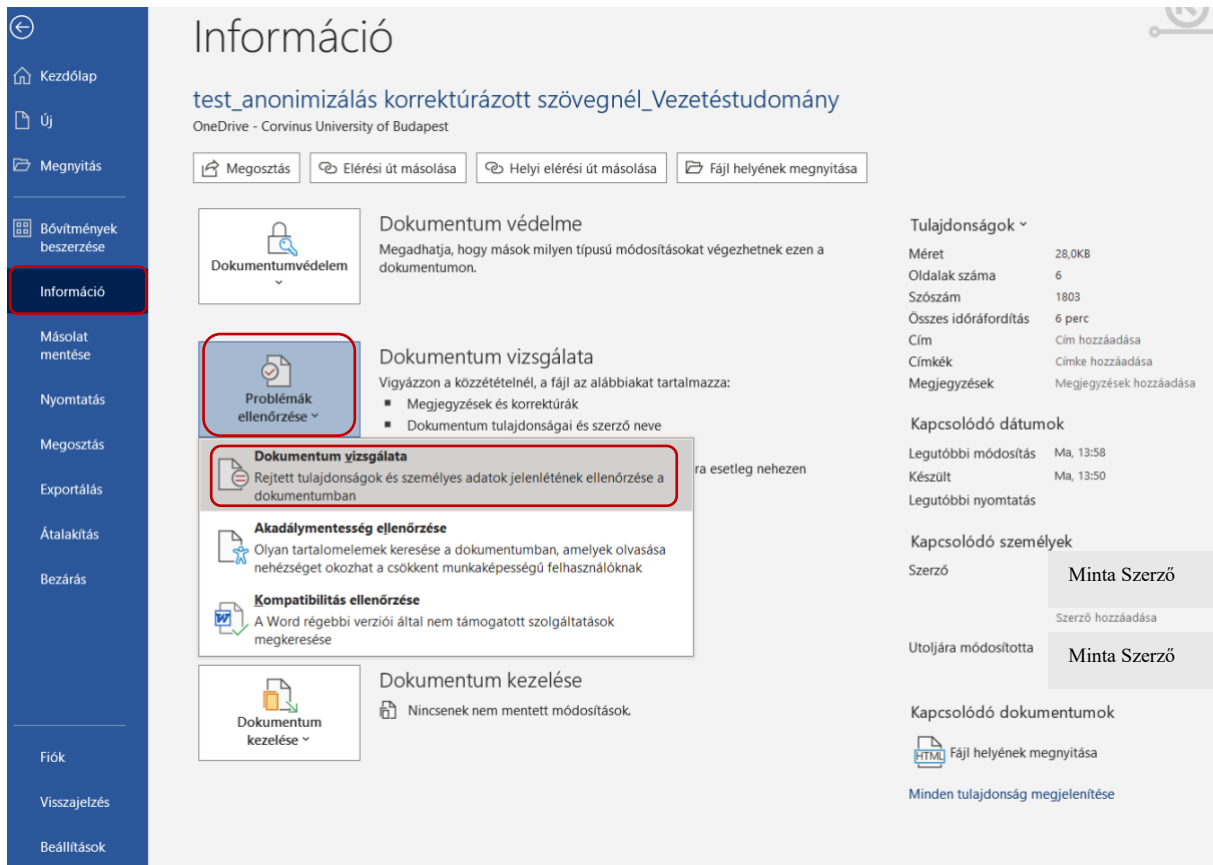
Kezdőlap

Új

Megnyitás

Bővítmények beszerzése

Információ

Másolat mentése

Nyomtatás

Megosztás

Exportálás

Átalakítás

Bezárás

Fiók

Visszajelzés

Beállítások

Információ

test_anonimizálás korrektúrázott szövegnél_Vezetéstudomány
OneDrive - Corvinus University of Budapest

Megosztás | Elérési út másolása | Helyi elérési út másolása | Fájl helyének megnyitása

Dokumentumvédelem

Dokumentum védelme
Megadhatja, hogy mások milyen típusú módosításokat végezhetnek ezen a dokumentumon.

Problémák ellenőrzése

Dokumentum vizsgálata
Vigyázzon a közzétételnél, a fájl az alábbiakat tartalmazza:
▪ Megjegyzések és korrektúrák
▪ Dokumentum tulajdonságai és szerző neve

ra esetleg nehezen

Dokumentum vizsgálata
Rejtett tulajdonságok és személyes adatok jelenlétének ellenőrzése a dokumentumban

Akadálymentesség ellenőrzése
Olyan tartalomelemek keresése a dokumentumban, amelyek olvasása nehézséget okozhat a csökkent munkaképességű felhasználóknak

Kompatibilitás ellenőrzése
A Word régebbi verziói által nem támogatott szolgáltatások megkeresése

Dokumentum kezelése

Dokumentum kezelése
Nincsenek nem mentett módosítások.

Tulajdonságok

| Méret | 28,0KB |
|---|---|
| Oldalak száma | 6 |
| Szószám | 1803 |
| Összes időráfordítás | 6 perc |
| Cím | Cím hozzáadása |
| Címkék | Címke hozzáadása |
| Megjegyzések | Megjegyzések hozzáadása |

Kapcsolódó dátumok

| Legutóbbi módosítás | Ma, 13:58 |
|---|---|
| Készült | Ma, 13:50 |
| Legutóbbi nyomtatás | |

Kapcsolódó személyek

Szerző Minta Szerző
Szerző hozzáadása

Utoljára módosította Minta Szerző

Kapcsolódó dokumentumok

HTML Fájl helyének megnyitása

Minden tulajdonság megjelenítése